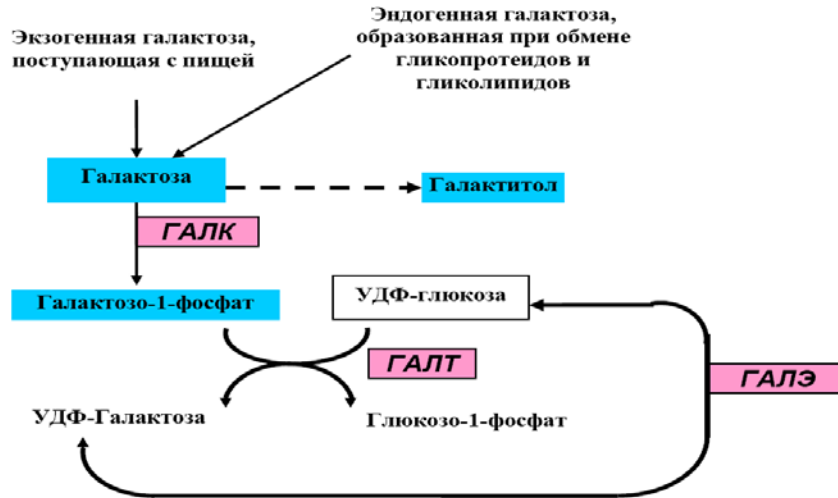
Экзогенная галактоза, поступающая с пищей

Эндогенная галактоза, образованная при обмене гликопротеидов и гликолипидов

Галактоза

Галактитол

ГАЛК

Галактозо-1-фосфат

УДФ-глюкоза

ГАЛТ

ГАЛЭ

УДФ-Галактоза

Глюкозо-1-фосфат